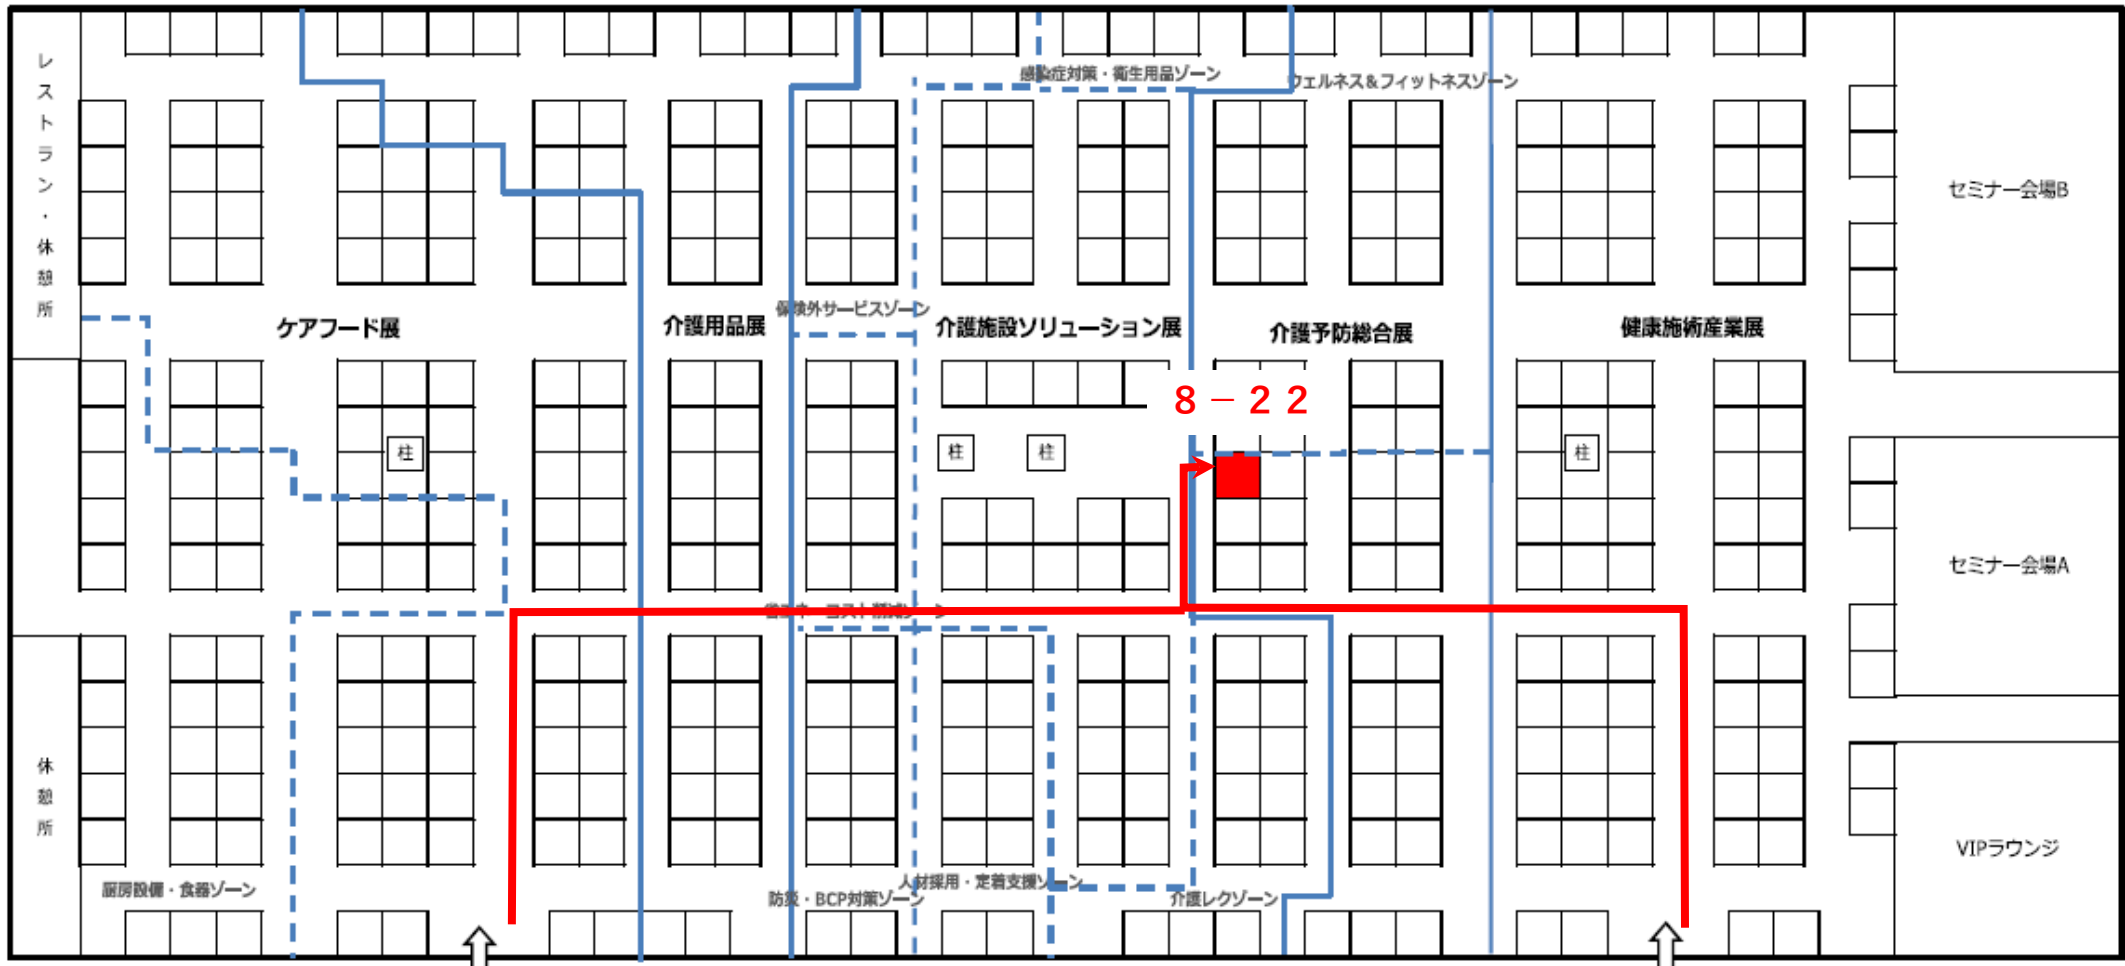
レストラン・休憩所

感染症対策・衛生用品ゾーン
ウェルネス&フィットネスゾーン

セミナー会場B

保険外サービスゾーン

ケアフード展
介護用品展
介護施設ソリューション展
介護予防総合展
健康施術産業展

8－22

柱
柱
柱
柱

セミナー会場A

省エネ・コスト削減ゾーン

休憩所

VIPラウンジ

厨房設備・食器ゾーン
人材採用・定着支援ゾーン
防災・BCP対策ゾーン
介護レクゾーン